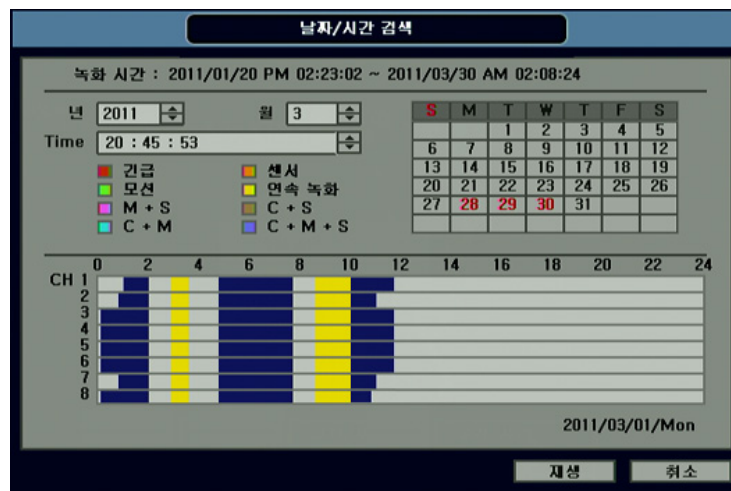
날짜/시간 검색

녹화 시간 : 2011/01/20 PM 02:23:02 ~ 2011/03/30 AM 02:08:24

년 2011
월 3
Time 20 : 45 : 53

긴급
센서
모션
연속 녹화
M + S
C + S
C + M
C + M + S

| S | M | T | W | T | F | S |
|---|---|---|---|---|---|---|
| | | 1 | 2 | 3 | 4 | 5 |
| 6 | 7 | 8 | 9 | 10 | 11 | 12 |
| 13 | 14 | 15 | 16 | 17 | 18 | 19 |
| 20 | 21 | 22 | 23 | 24 | 25 | 26 |
| 27 | 28 | 29 | 30 | 31 | | |
| | | | | | | |

0 2 4 6 8 10 12 14 16 18 20 22 24
CH 1
2
3
4
5
6
7
8

2011/03/01/Mon

재생
취소